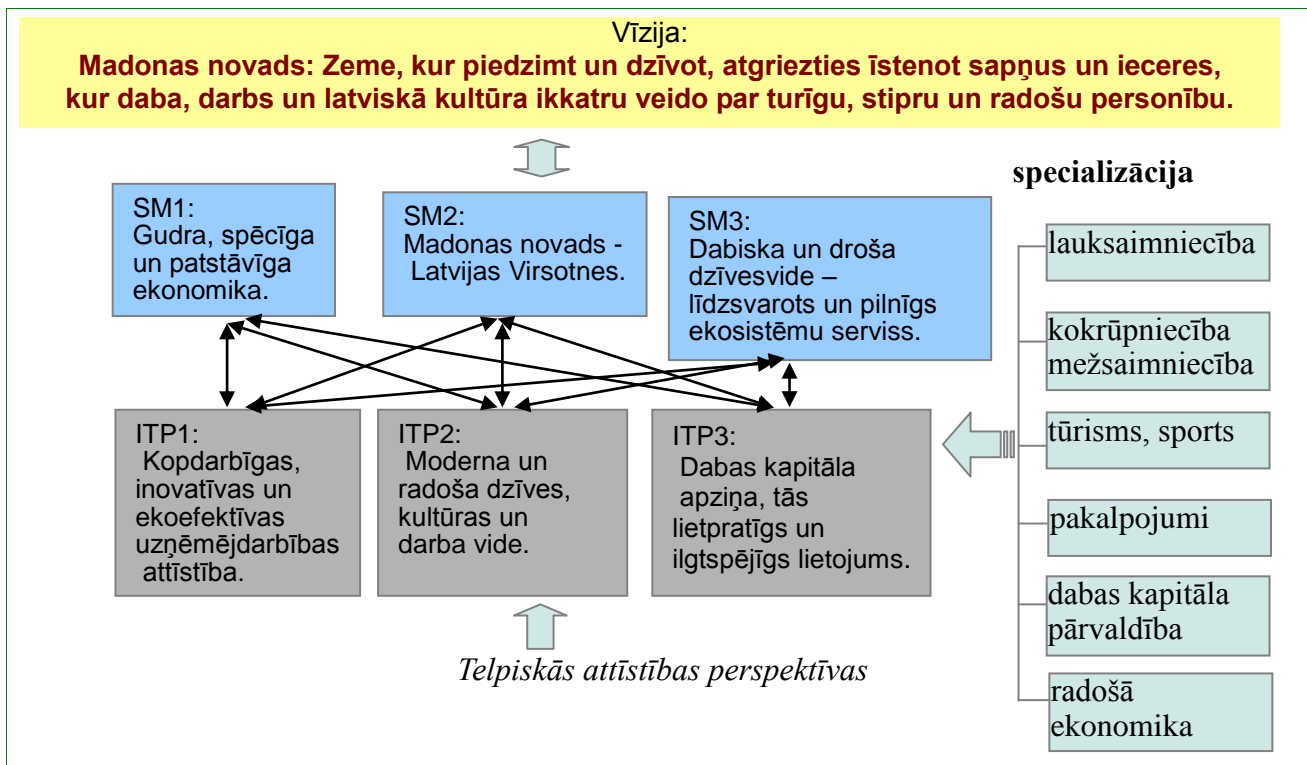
Vīzija:
Madonas novads: Zeme, kur piedzimt un dzīvot, atgriezties īstenot sapņus un ieceres, kur daba, darbs un latviskā kultūra ikkatru veido par turīgu, stipru un radošu personību.

specializācija

SM1:
Gudra, spēcīga un patstāvīga ekonomika.

SM2:
Madonas novads - Latvijas Virsotnes.

SM3:
Dabiska un droša dzīvesvide – līdzsvarots un pilnīgs ekosistēmu serviss.

lauksaimniecība

kokrūpniecība mežsaimniecība

tūrisms, sports

pakalpojumi

dabas kapitāla pārvaldība

radošā ekonomika

ITP1:
Kopdarbīgas, inovatīvas un ekoefektīvas uzņēmējdarbības attīstība.

ITP2:
Moderna un radoša dzīves, kultūras un darba vide.

ITP3:
Dabas kapitāla apziņa, tās lietpratīgs un ilgtspējīgs lietojums.

Telpiskās attīstības perspektīvas